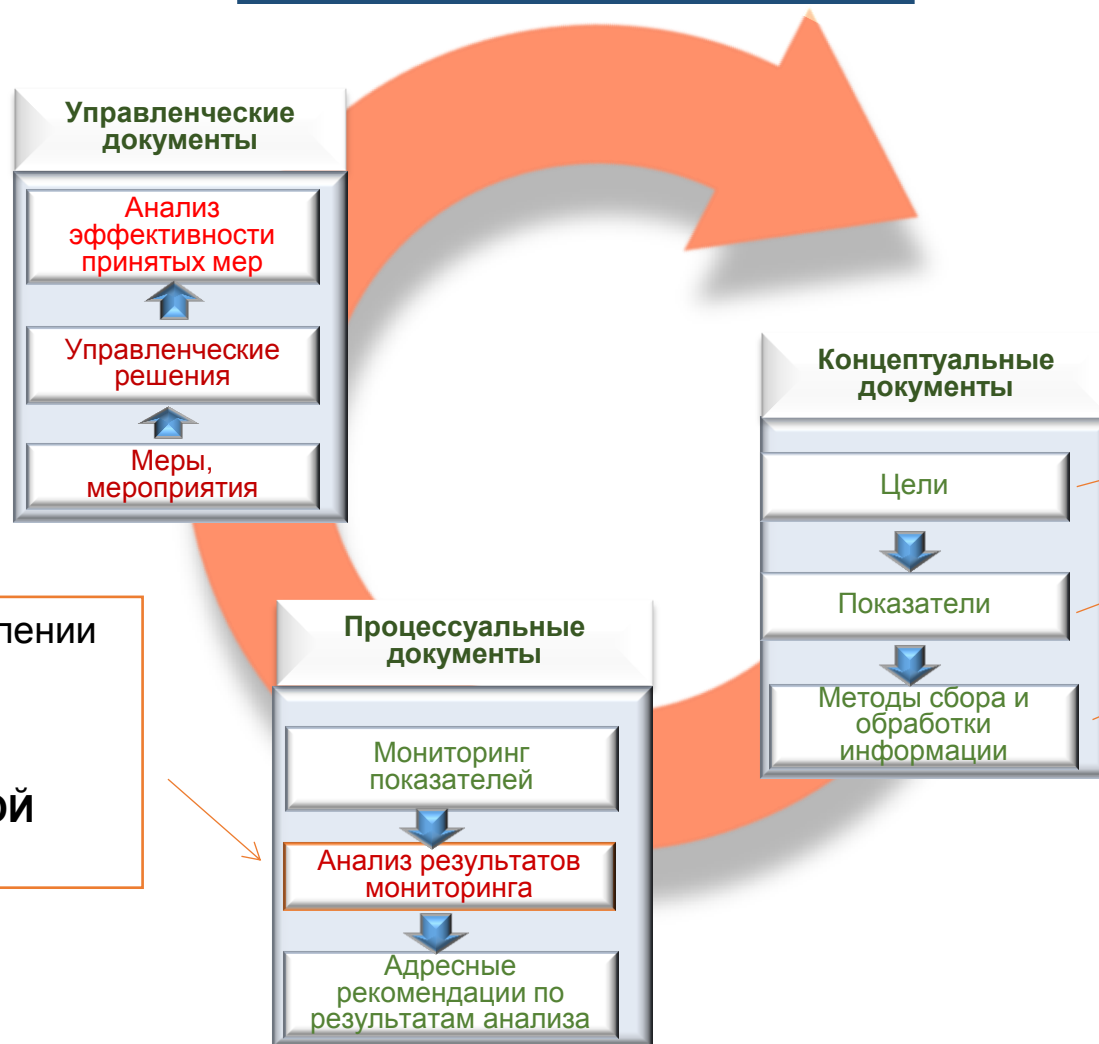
Управленческие документы

Анализ эффективности принятых мер

Управленческие решения

Меры, мероприятия

Концептуальные документы

Цели

Показатели

Методы сбора и обработки информации

лении

ой

Процессуальные документы

Мониторинг показателей

Анализ результатов мониторинга

Адресные рекомендации по результатам анализа